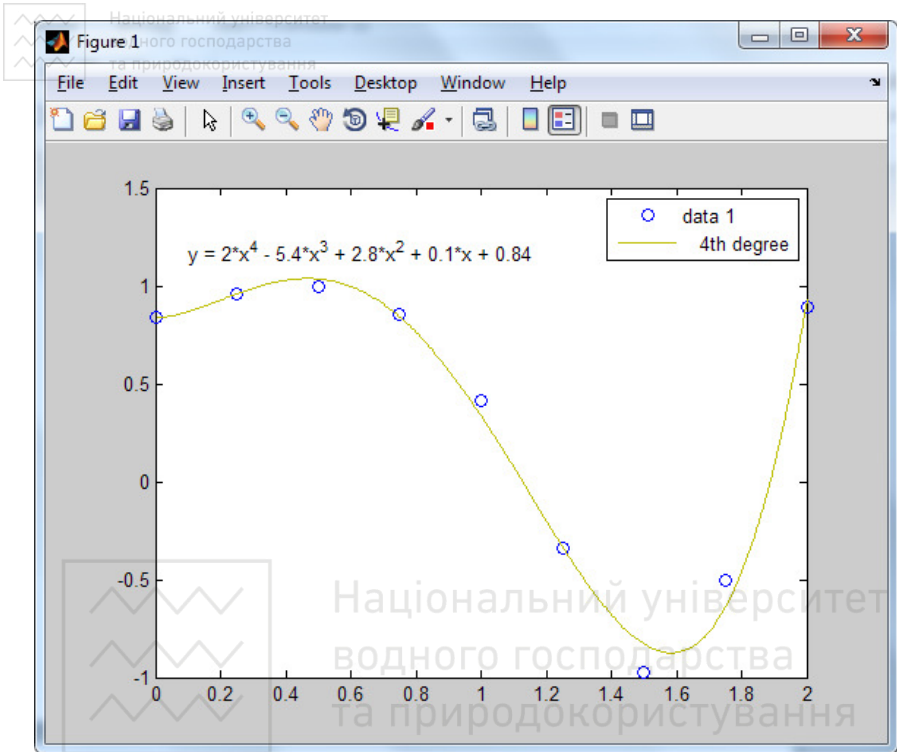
Національний університет водного господарства та природокористування

Figure 1

File Edit View Insert Tools Desktop Window Help

y = 2*x$^4$ - 5.4*x$^3$ + 2.8*x$^2$ + 0.1*x + 0.84

data 1
4th degree

1.5
1
0.5
0
-0.5
-1

0 0.2 0.4 0.6 0.8 1 1.2 1.4 1.6 1.8 2

Національний університет водного господарства та природокористування